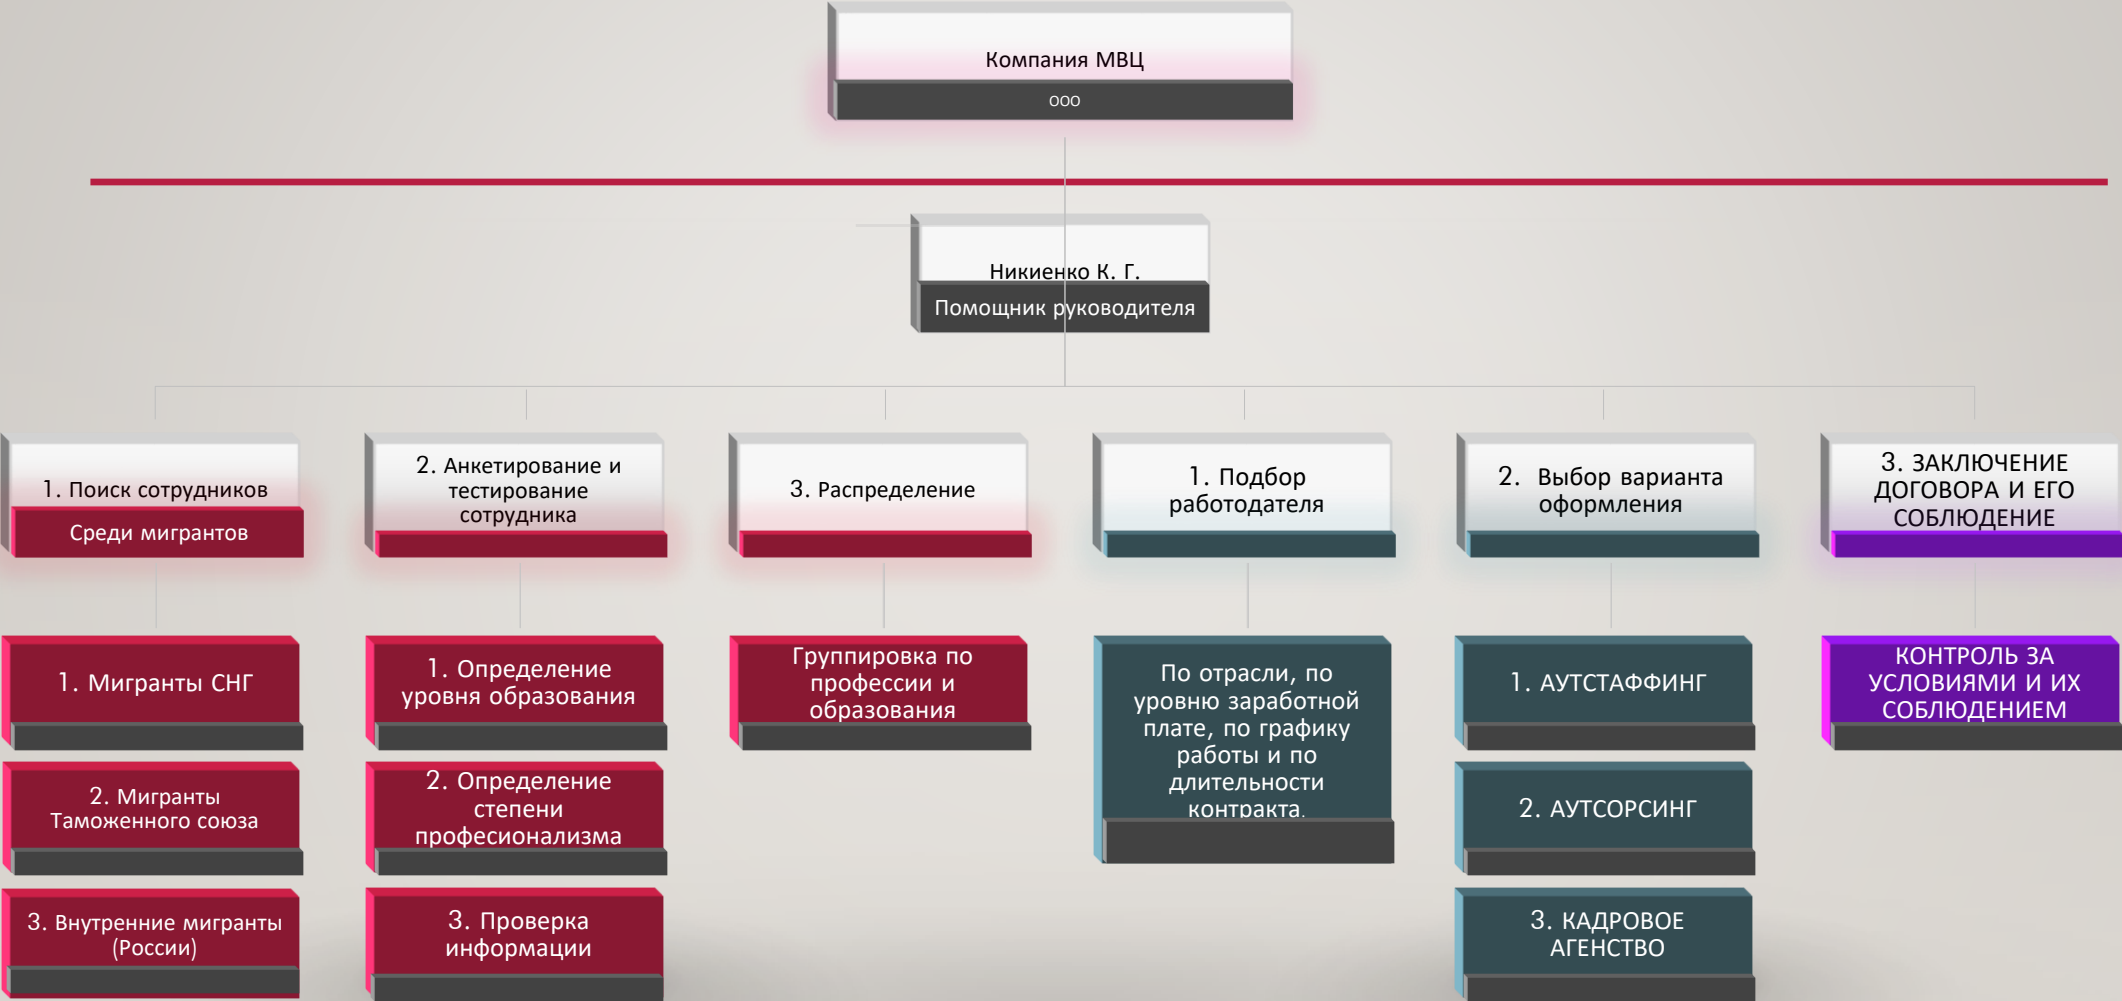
Компания МВЦ
ООО

Никиенко К. Г.
Помощник руководителя

1. Поиск сотрудников
Среди мигрантов

1. Мигранты СНГ

2. Мигранты Таможенного союза

3. Внутренние мигранты (России)

2. Анкетирование и тестирование сотрудника

1. Определение уровня образования

2. Определение степени професионализма

3. Проверка информации

3. Распределение

Группировка по профессии и образования

1. Подбор работодателя

По отрасли, по уровню заработной плате, по графику работы и по длительности контракта.

2. Выбор варианта оформления

1. АУТСТАФФИНГ

2. АУТСОРСИНГ

3. КАДРОВОЕ АГЕНСТВО

3. ЗАКЛЮЧЕНИЕ ДОГОВОРА И ЕГО СОБЛЮДЕНИЕ

КОНТРОЛЬ ЗА УСЛОВИЯМИ И ИХ СОБЛЮДЕНИЕМ